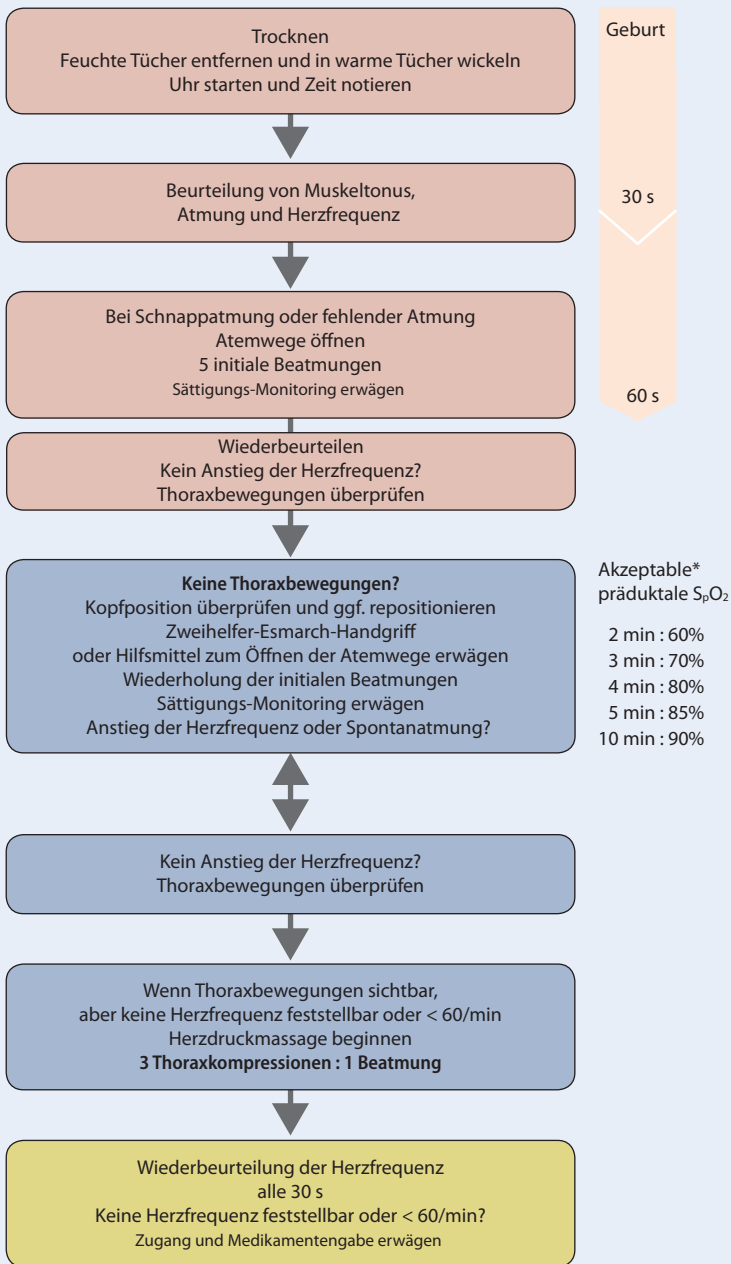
Trocknen
Feuchte Tücher entfernen und in warme Tücher wickeln
Uhr starten und Zeit notieren

Geburt

Beurteilung von Muskeltonus, Atmung und Herzfrequenz

30 s

Bei Schnappatmung oder fehlender Atmung
Atemwege öffnen
5 initiale Beatmungen
Sättigungs-Monitoring erwägen

60 s

Wiederbeurteilen
Kein Anstieg der Herzfrequenz?
Thoraxbewegungen überprüfen

**Keine Thoraxbewegungen?**
Kopfposition überprüfen und ggf. repositionieren
Zweihelfer-Esmarch-Handgriff
oder Hilfsmittel zum Öffnen der Atemwege erwägen
Wiederholung der initialen Beatmungen
Sättigungs-Monitoring erwägen
Anstieg der Herzfrequenz oder Spontanatmung?

Akzeptable* präduktale $S_pO_2$

2 min : 60%
3 min : 70%
4 min : 80%
5 min : 85%
10 min : 90%

Kein Anstieg der Herzfrequenz?
Thoraxbewegungen überprüfen

Wenn Thoraxbewegungen sichtbar,
aber keine Herzfrequenz feststellbar oder < 60/min
Herzdruckmassage beginnen
**3 Thoraxkompressionen : 1 Beatmung**

Wiederbeurteilung der Herzfrequenz
alle 30 s
Keine Herzfrequenz feststellbar oder < 60/min?
Zugang und Medikamentengabe erwägen